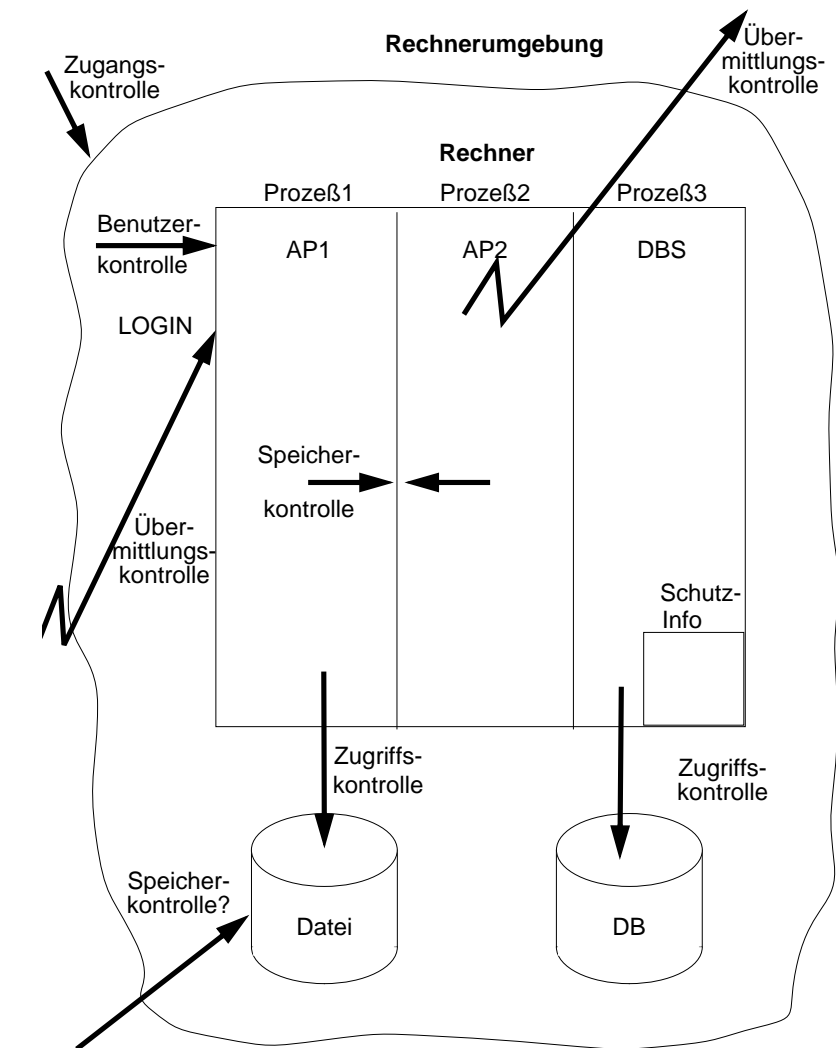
Rechnerumgebung

Zugangskontrolle

Übermittlungskontrolle

Rechner

Prozeß1

Prozeß2

Prozeß3

Benutzerkontrolle

AP1

AP2

DBS

LOGIN

Speicherkontrolle

Übermittlungskontrolle

Schutz-Info

Zugriffskontrolle

Zugriffskontrolle

Speicherkontrolle?

Datei

DB